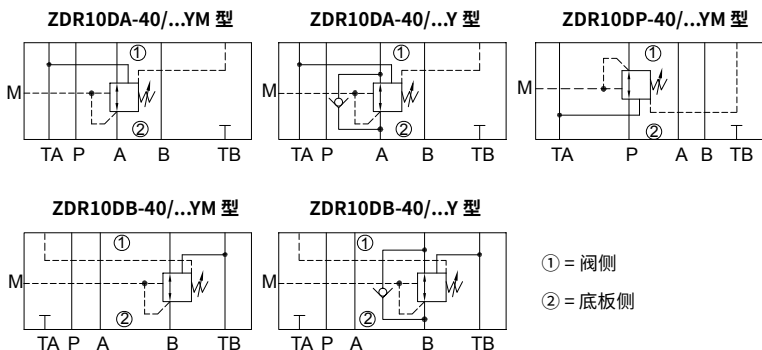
ZDR10DA-40/...YM 型

①
M
②
TA P A B TB

ZDR10DA-40/...Y 型

①
M
②
TA P A B TB

ZDR10DP-40/...YM 型

①
M
②
TA P A B TB

ZDR10DB-40/...YM 型

①
M
②
TA P A B TB

ZDR10DB-40/...Y 型

①
M
②
TA P A B TB

① = 阀侧

② = 底板侧